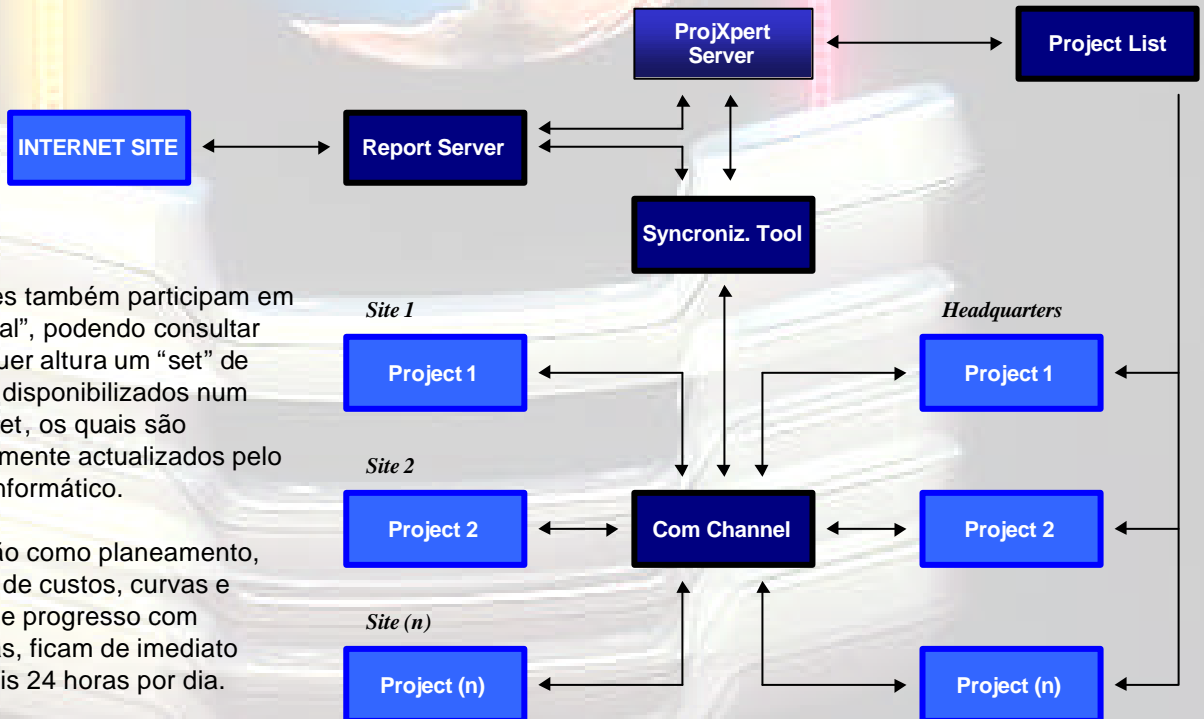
ProjXpert Server

Project List

INTERNET SITE

Report Server

Syncroniz. Tool

es também participam em al", podendo consultar uer altura um "set" de disponibilizados num et, os quais são mente actualizados pelo nformático.

ão como planeamento, de custos, curvas e e progresso com s, ficam de imediato is 24 horas por dia.

Site 1

Headquarters

Project 1

Project 1

Site 2

Project 2

Com Channel

Project 2

Site (n)

Project (n)

Project (n)